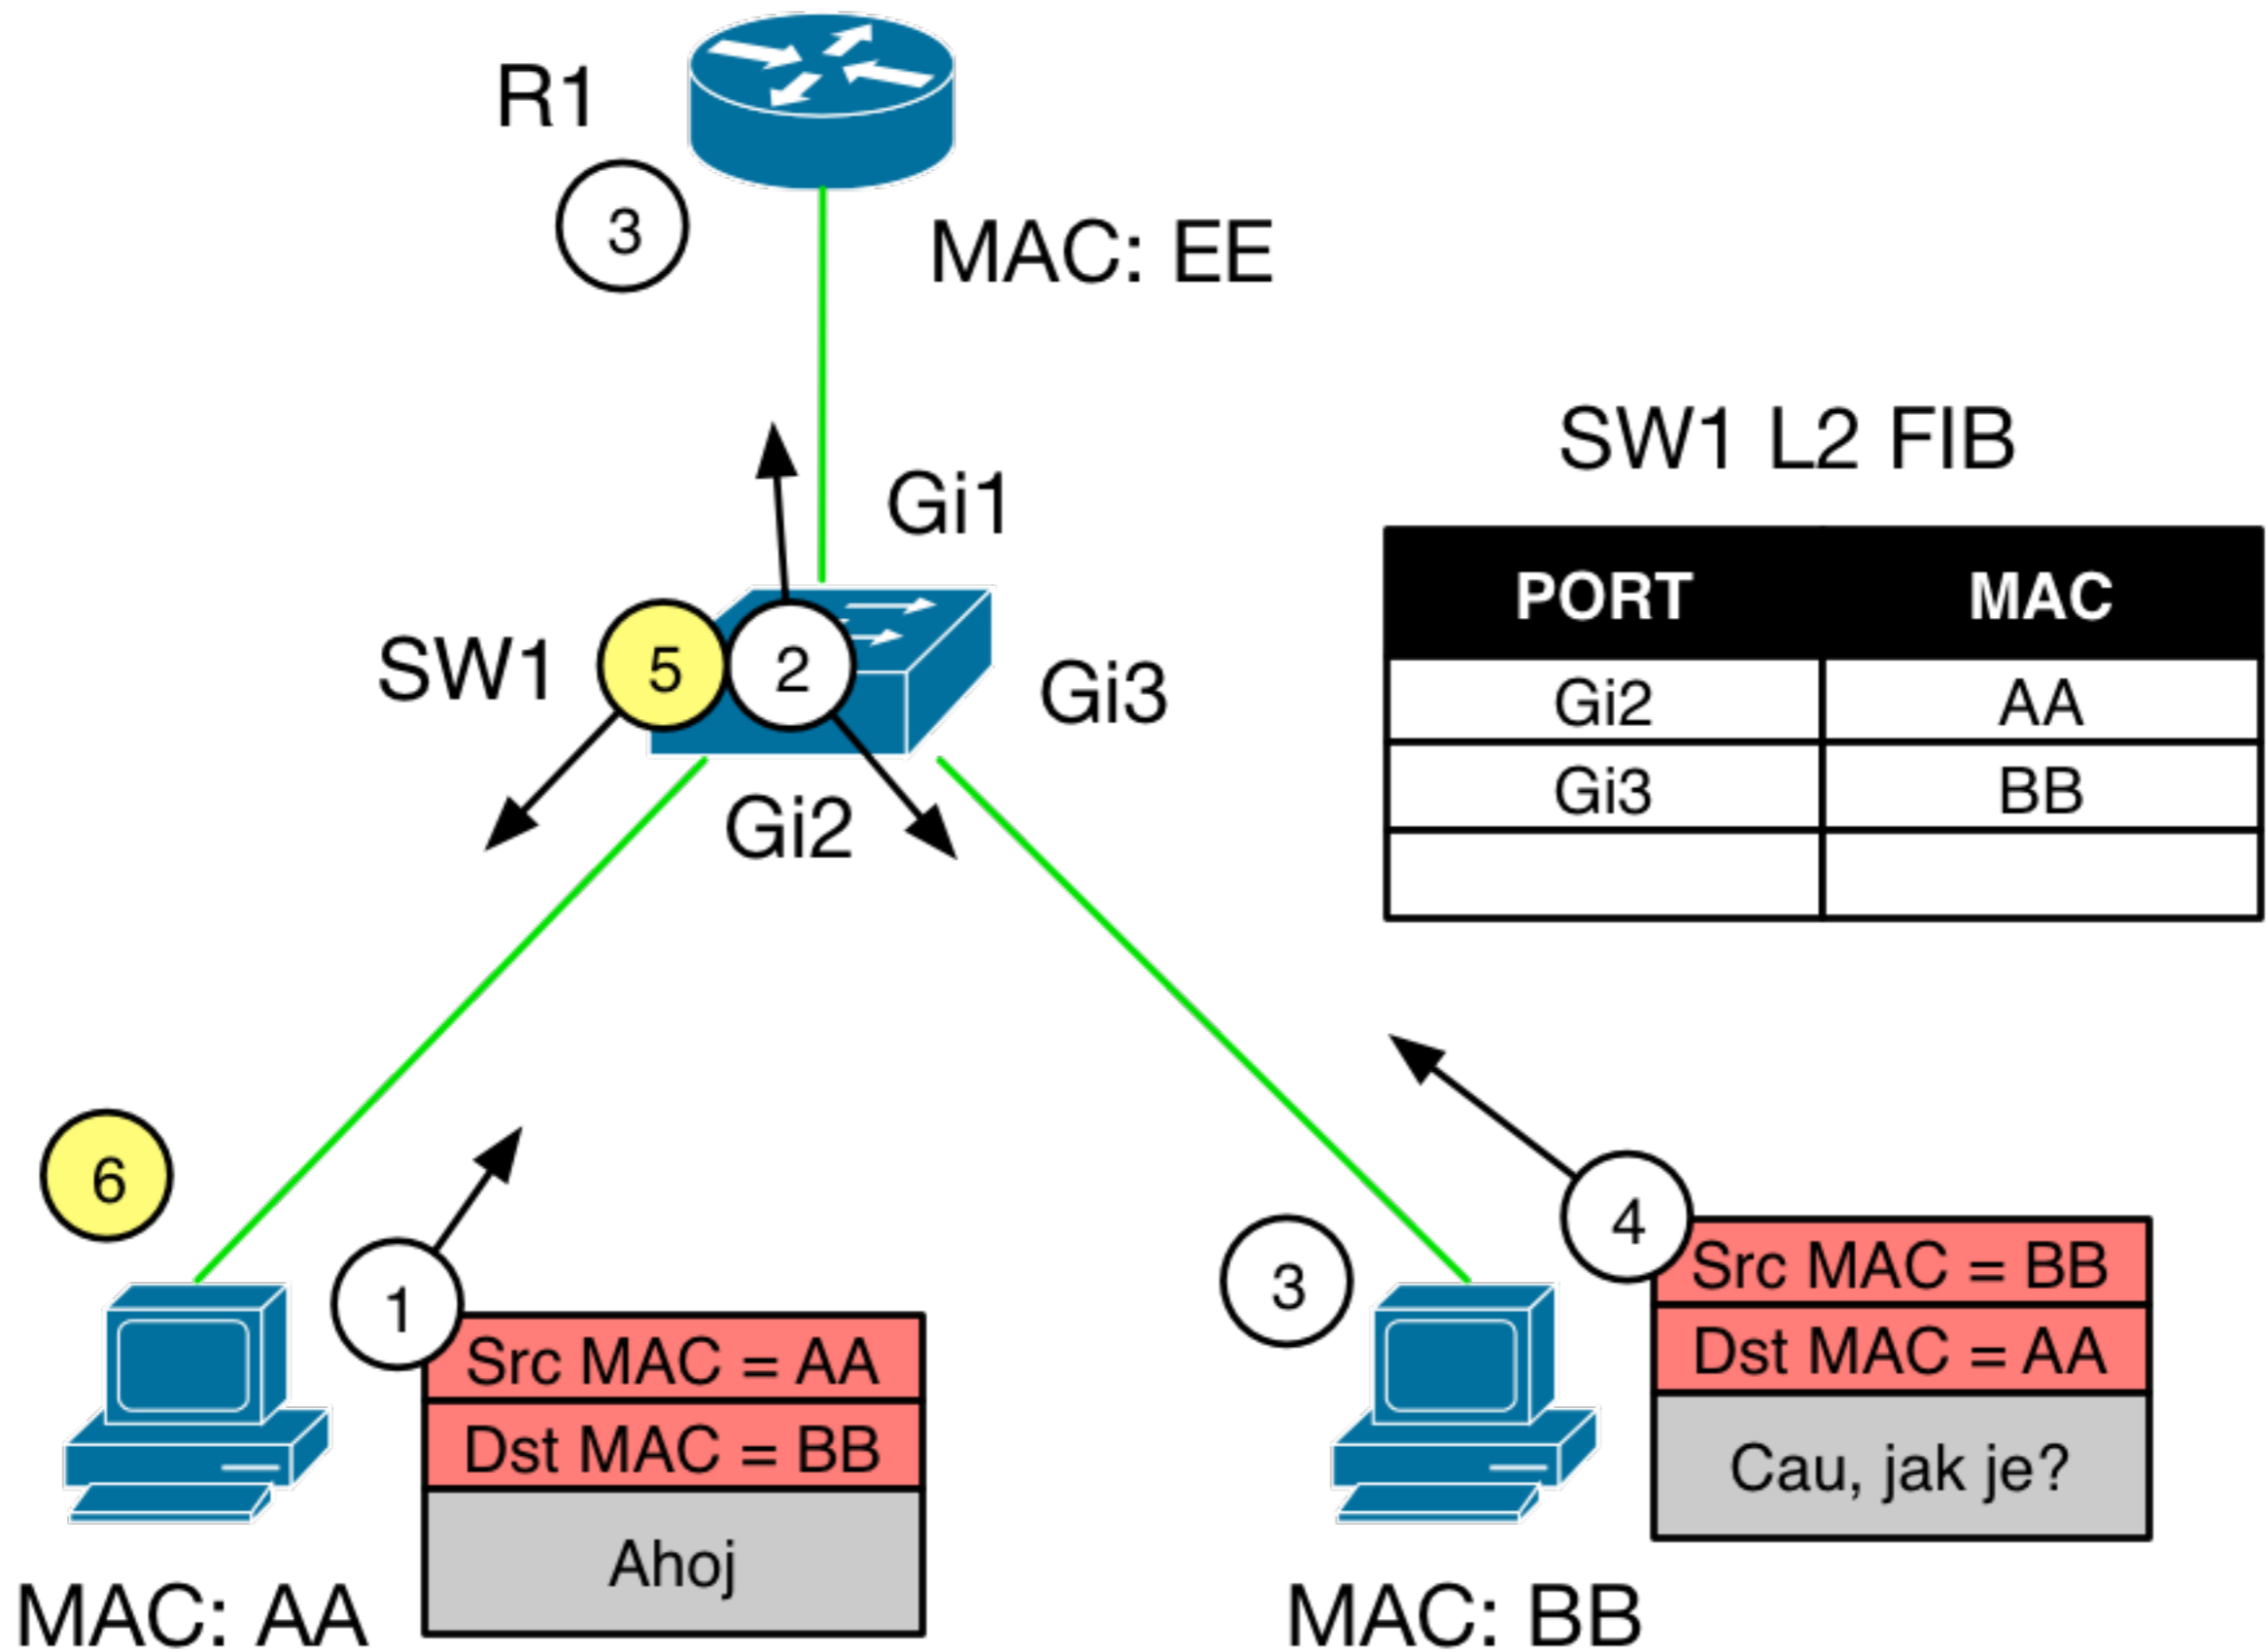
R1

3

MAC: EE

SW1 L2 FIB

Gi1

| PORT | MAC |
|---|---|
| Gi2 | AA |
| Gi3 | BB |
| | |

SW1

5

2

Gi3

Gi2

6

1

Src MAC = AA

Dst MAC = BB

Ahoj

MAC: AA

3

4

Src MAC = BB

Dst MAC = AA

Cau, jak je?

MAC: BB